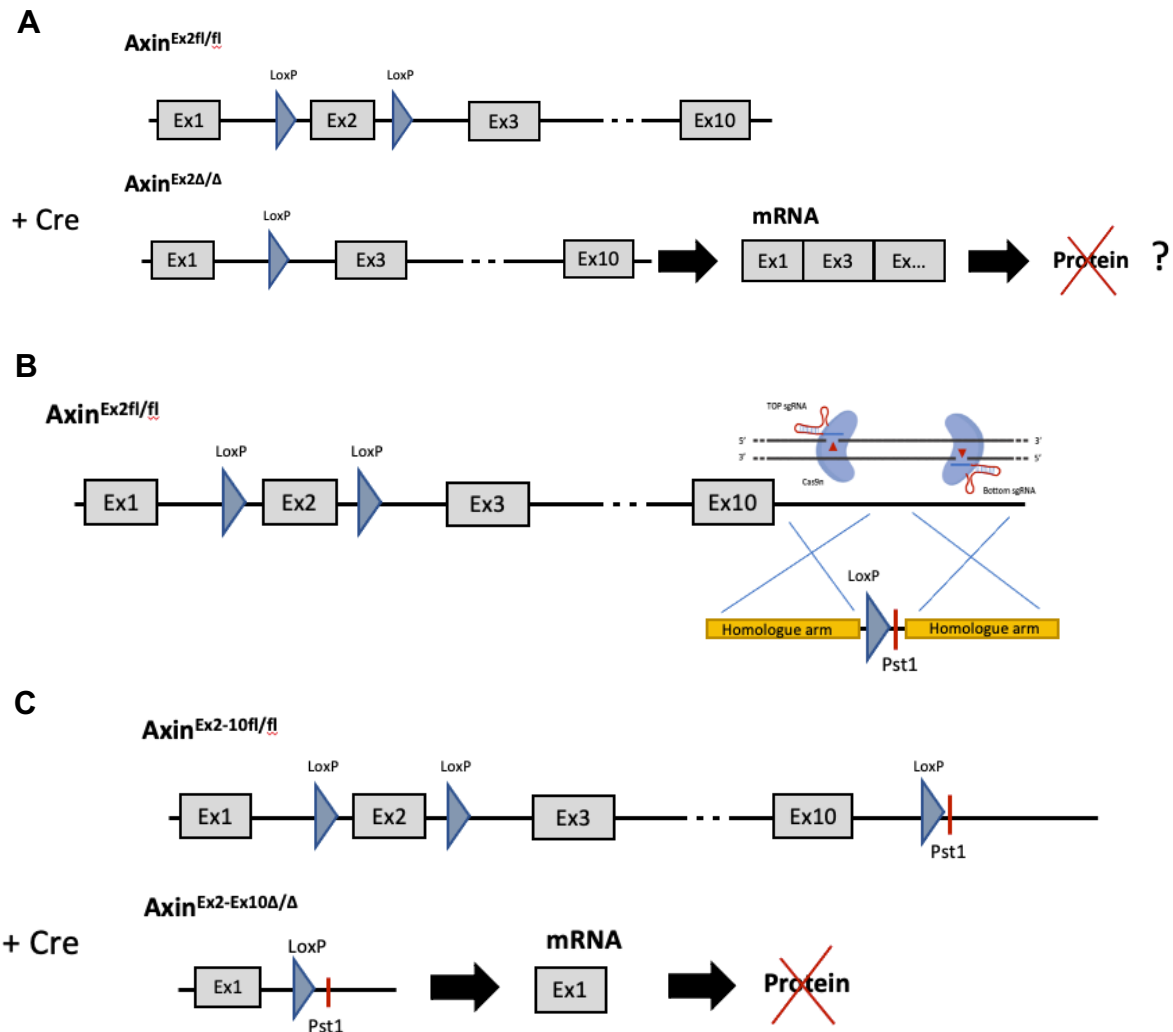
A

Axin$^{Ex2fl/fl}$

LoxP LoxP

Ex1 Ex2 Ex3 Ex10

+ Cre

Axin$^{Ex2\Delta/\Delta}$

LoxP

Ex1 Ex3 Ex10

mRNA

Ex1 Ex3 Ex...

Protein ?

B

Axin$^{Ex2fl/fl}$

TOP sgRNA

5' 3'

3' 5'

Cas9n

Bottom sgRNA

LoxP LoxP

Ex1 Ex2 Ex3 Ex10

LoxP

Homologue arm Homologue arm

Pst1

C

Axin$^{Ex2\text{-}10fl/fl}$

LoxP LoxP LoxP

Ex1 Ex2 Ex3 Ex10

Pst1

Axin$^{Ex2\text{-}Ex10\Delta/\Delta}$

+ Cre

LoxP

Ex1

Pst1

mRNA

Ex1

Protein